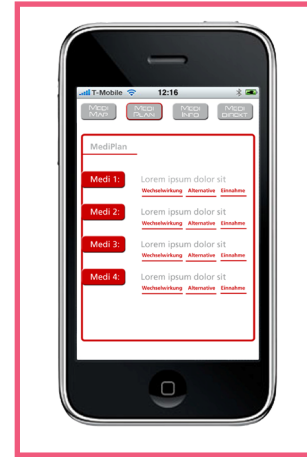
T-Mobile 12:16

MEDI MAP
MEDI PLAN
MEDI INFO
MEDI DIREKT

MediPlan

Medi 1:
Lorem ipsum dolor sit
Wechselwirkung Alternative Einnahme

Medi 2:
Lorem ipsum dolor sit
Wechselwirkung Alternative Einnahme

Medi 3:
Lorem ipsum dolor sit
Wechselwirkung Alternative Einnahme

Medi 4:
Lorem ipsum dolor sit
Wechselwirkung Alternative Einnahme